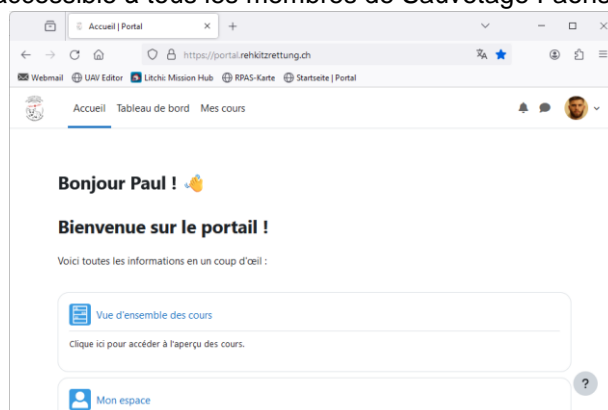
accessible à tous les membres de Sauvetage Faons

Accueil | Portal

https://portal.rehkitzrettung.ch

Webmail UAV Editor Litchi: Mission Hub RPAS-Karte Startseite | Portal

Accueil Tableau de bord Mes cours

Bonjour Paul ! 👋

Bienvenue sur le portail !

Voici toutes les informations en un coup d'œil :

Vue d'ensemble des cours

Clique ici pour accéder à l'aperçu des cours.

Mon espace

?